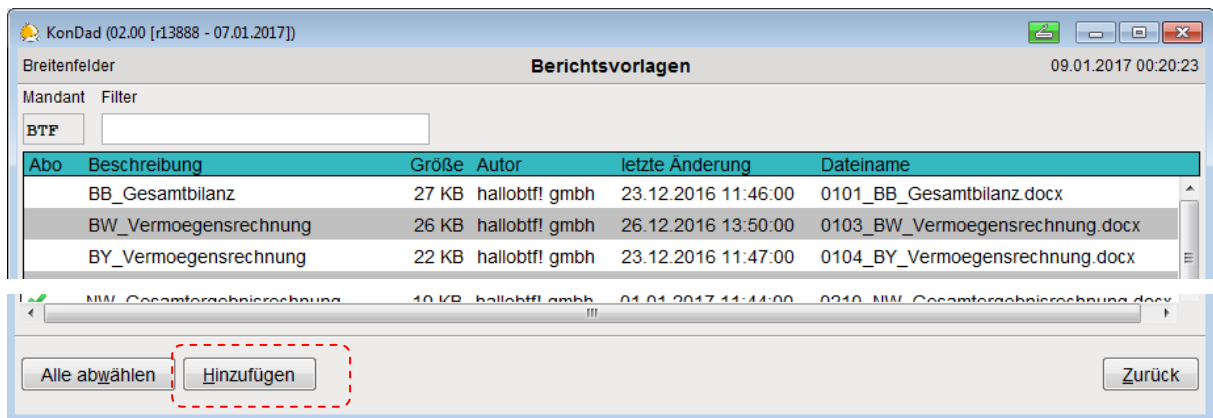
KonDad (02.00 [r13888 - 07.01.2017])

Breitenfelder
Berichtsvorlagen
09.01.2017 00:20:23

Mandant
Filter
BTF

| Abo | Beschreibung | Größe | Autor | letzte Änderung | Dateiname |
|---|---|---|---|---|---|
| | BB_Gesamtbilanz | 27 KB | hallobtf! gmbh | 23.12.2016 11:46:00 | 0101_BB_Gesamtbilanz.docx |
| | BW_Vermoegensrechnung | 26 KB | hallobtf! gmbh | 26.12.2016 13:50:00 | 0103_BW_Vermoegensrechnung.docx |
| | BY_Vermoegensrechnung | 22 KB | hallobtf! gmbh | 23.12.2016 11:47:00 | 0104_BY_Vermoegensrechnung.docx |
| | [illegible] | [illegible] | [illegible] | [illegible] | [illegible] |

Alle abwählen
Hinzufügen
Zurück